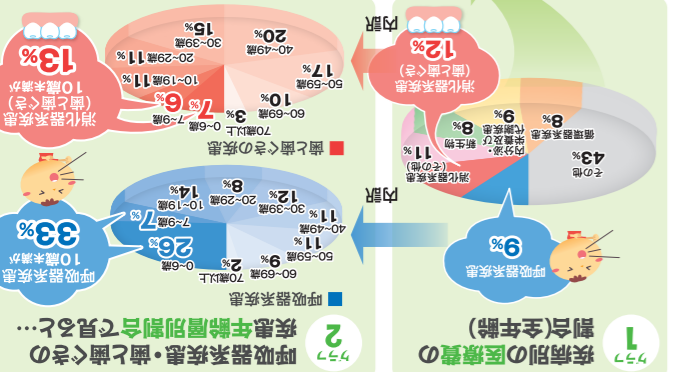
グラフ 1

疾病別の医療費の割合(全年齢)

その他 43%

循環器系疾患 8%

筋骨格系及び結合組織の疾患 9%

新生物 8%

消化器系疾患(その他) 11%

内訳

消化器系疾患(歯と歯ぐき) 12%

呼吸器系疾患 9%

内訳

グラフ 2

呼吸器系疾患・歯と歯ぐきの疾患年齢層別割合で見ると…

■ 呼吸器系疾患

0~6歳 26%

7~9歳 7%

10~19歳 14%

20~29歳 8%

30~39歳 12%

40~49歳 11%

50~59歳 11%

60~69歳 9%

70歳以上 2%

呼吸器系疾患 10歳未満が 33%

■ 歯と歯ぐきの疾患

0~6歳 1%

7~9歳 6%

10~19歳 11%

20~29歳 11%

30~39歳 15%

40~49歳 20%

50~59歳 17%

60~69歳 10%

70歳以上 3%

消化器系疾患(歯と歯ぐき) 10歳未満が 13%